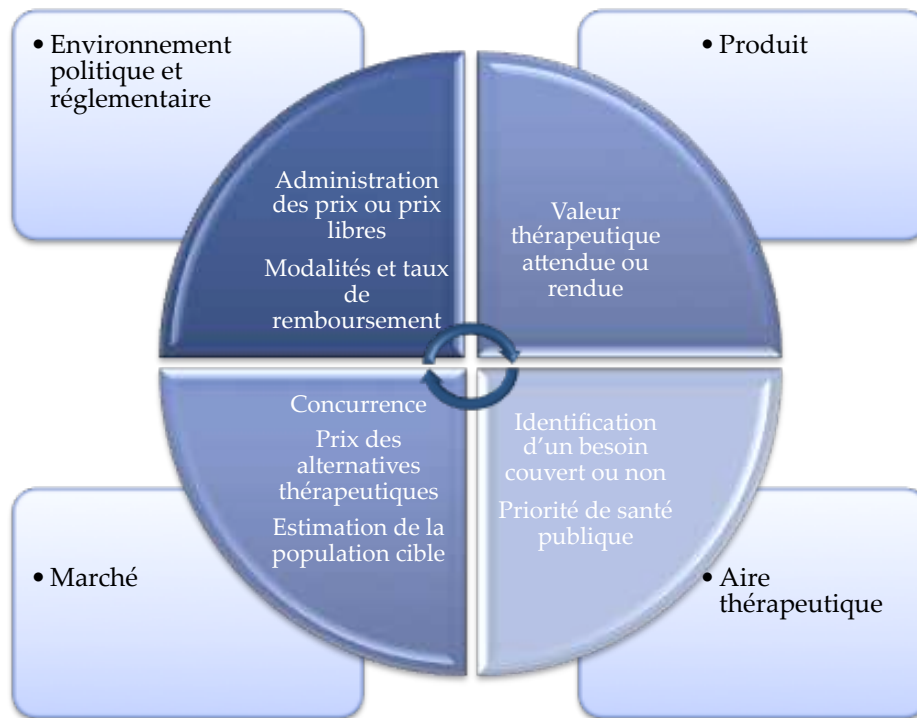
• Environnement politique et réglementaire

• Produit

Administration des prix ou prix libres

Modalités et taux de remboursement

Valeur thérapeutique attendue ou rendue

Concurrence

Prix des alternatives thérapeutiques

Estimation de la population cible

Identification d'un besoin couvert ou non

Priorité de santé publique

• Marché

• Aire thérapeutique